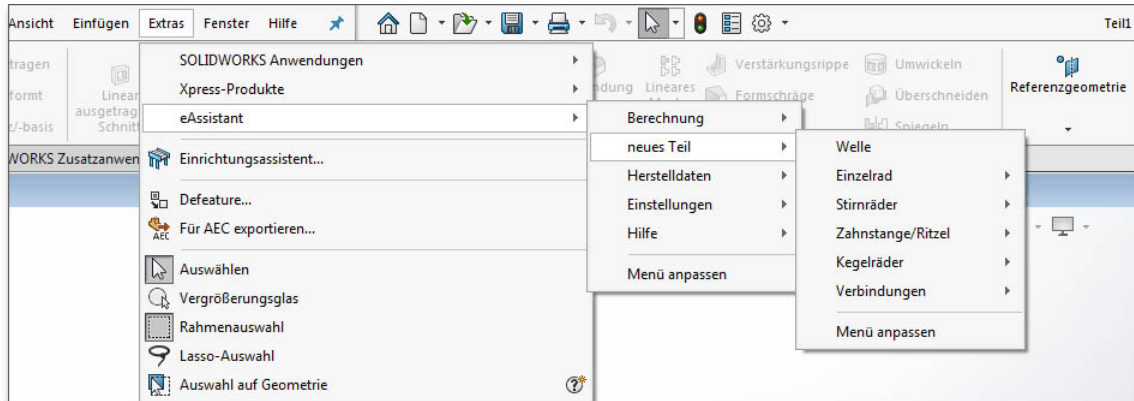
Ansicht Einfügen Extras Fenster Hilfe

Teil1

tragen
formt
z/-basis
Linear ausgetrag Schnitt

ndung Lineares
Verstärkungsrippe Umwickeln
Formschräge Überschneiden
Spiegeln
Referenzgeometrie

WORKS Zusatzanwen

SOLIDWORKS Anwendungen
Xpress-Produkte
eAssistant
Einrichtungsassistent...
Defeature...
Für AEC exportieren...
Auswählen
Vergrößerungsglas
Rahmenauswahl
Lasso-Auswahl
Auswahl auf Geometrie

Berechnung
neues Teil
Herstelldaten
Einstellungen
Hilfe
Menü anpassen

Welle
Einzelrad
Stirnräder
Zahnstange/Ritzel
Kegelräder
Verbindungen
Menü anpassen